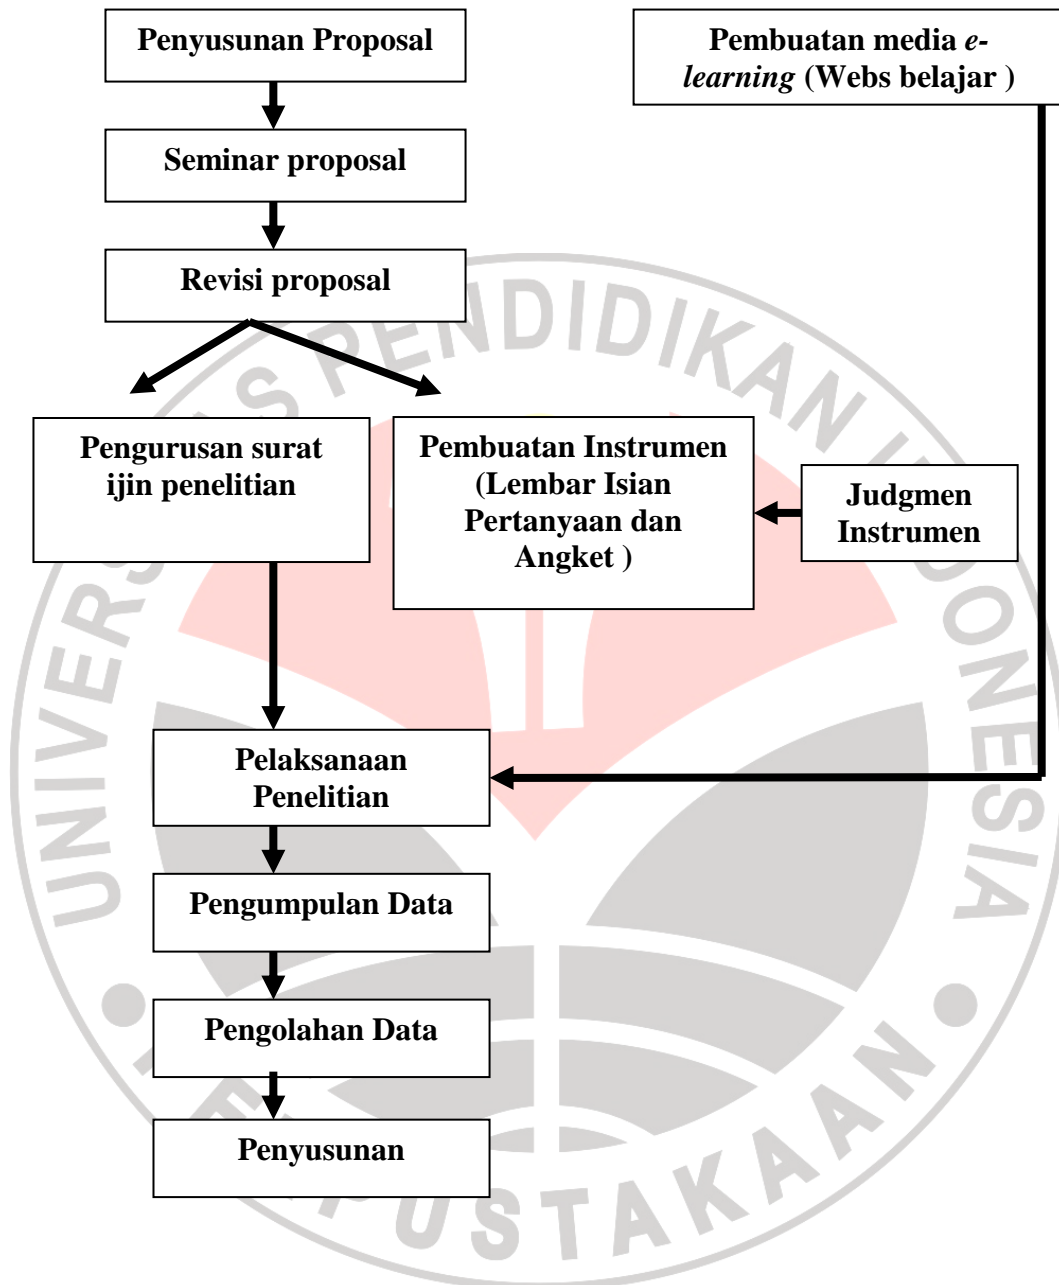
Penyusunan Proposal

Pembuatan media e-learning (Webs belajar )

Seminar proposal

Revisi proposal

Pengurusan surat ijin penelitian

Pembuatan Instrumen (Lembar Isian Pertanyaan dan Angket )

Judgmen Instrumen

Pelaksanaan Penelitian

Pengumpulan Data

Pengolahan Data

Penyusunan

UNIVERSITAS PENDIDIKAN INDONESIA
PERPUSTAKAAN